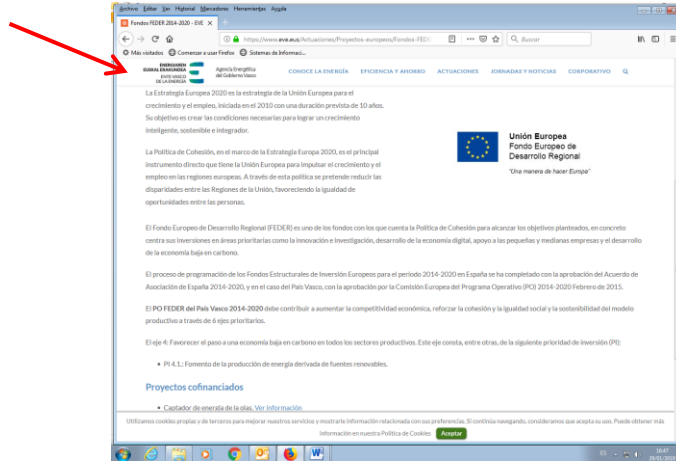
Archivo Editar Ver Historial Marcadores Herramientas Ayuda

Fondos FEDER 2014-2020 - EVE

https://www.eve.eus/Actuaciones/Proyectos-europeos/Fondos-FED

Buscar

Más visitados Comenzar a usar Firefox Sistemas de Informaci...

ENERGIAREN EUSKAL ERAKUNDEA ENTE VASCO DE LA ENERGÍA

Agencia Energética del Gobierno Vasco

CONOCE LA ENERGÍA EFICIENCIA Y AHORRO ACTUACIONES JORNADAS Y NOTICIAS CORPORATIVO

La Estrategia Europea 2020 es la estrategia de la Unión Europea para el crecimiento y el empleo, iniciada en el 2010 con una duración prevista de 10 años. Su objetivo es crear las condiciones necesarias para lograr un crecimiento inteligente, sostenible e integrador.

La Política de Cohesión, en el marco de la Estrategia Europea 2020, es el principal instrumento directo que tiene la Unión Europea para impulsar el crecimiento y el empleo en las regiones europeas. A través de esta política se pretende reducir las disparidades entre las Regiones de la Unión, favoreciendo la igualdad de oportunidades entre las personas.

Unión Europea
Fondo Europeo de Desarrollo Regional

"Una manera de hacer Europa"

El Fondo Europeo de Desarrollo Regional (FEDER) es uno de los fondos con los que cuenta la Política de Cohesión para alcanzar los objetivos planteados, en concreto centra sus inversiones en áreas prioritarias como la innovación e investigación, desarrollo de la economía digital, apoyo a las pequeñas y medianas empresas y el desarrollo de la economía baja en carbono.

El proceso de programación de los Fondos Estructurales de Inversión Europeos para el periodo 2014-2020 en España se ha completado con la aprobación del Acuerdo de Asociación de España 2014-2020, y en el caso del País Vasco, con la aprobación por la Comisión Europea del Programa Operativo (PO) 2014-2020 Febrero de 2015.

El PO FEDER del País Vasco 2014-2020 debe contribuir a aumentar la competitividad económica, reforzar la cohesión y la igualdad social y la sostenibilidad del modelo productivo a través de 6 ejes prioritarios.

El eje 4: Favorecer el paso a una economía baja en carbono en todos los sectores productivos. Este eje consta, entre otras, de la siguiente prioridad de inversión (PI):

• PI 4.1.: Fomento de la producción de energía derivada de fuentes renovables.

Proyectos cofinanciados

• Captador de energía de la olas. Ver información

Utilizamos cookies propias y de terceros para mejorar nuestros servicios y mostrarle información relacionada con sus preferencias. Si continúa navegando, consideramos que acepta su uso. Puede obtener más información en nuestra Política de Cookies Aceptar

16:47
25/01/2019